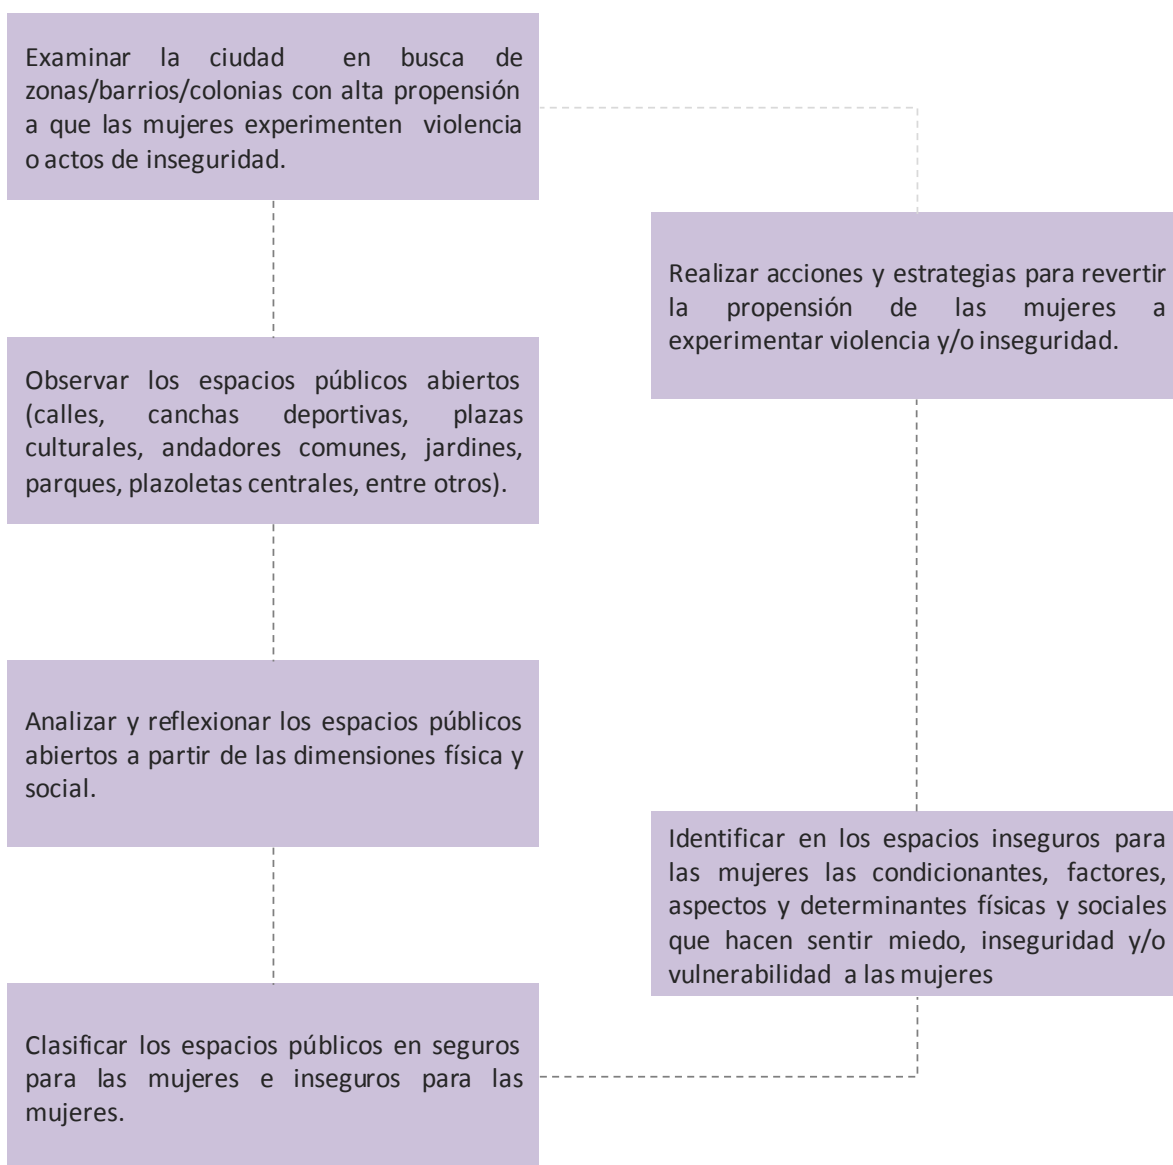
Examinar la ciudad en busca de zonas/barrios/colonias con alta propensión a que las mujeres experimenten violencia o actos de inseguridad.

Observar los espacios públicos abiertos (calles, canchas deportivas, plazas culturales, andadores comunes, jardines, parques, plazoletas centrales, entre otros).

Analizar y reflexionar los espacios públicos abiertos a partir de las dimensiones física y social.

Clasificar los espacios públicos en seguros para las mujeres e inseguros para las mujeres.

Identificar en los espacios inseguros para las mujeres las condicionantes, factores, aspectos y determinantes físicas y sociales que hacen sentir miedo, inseguridad y/o vulnerabilidad a las mujeres

Realizar acciones y estrategias para revertir la propensión de las mujeres a experimentar violencia y/o inseguridad.